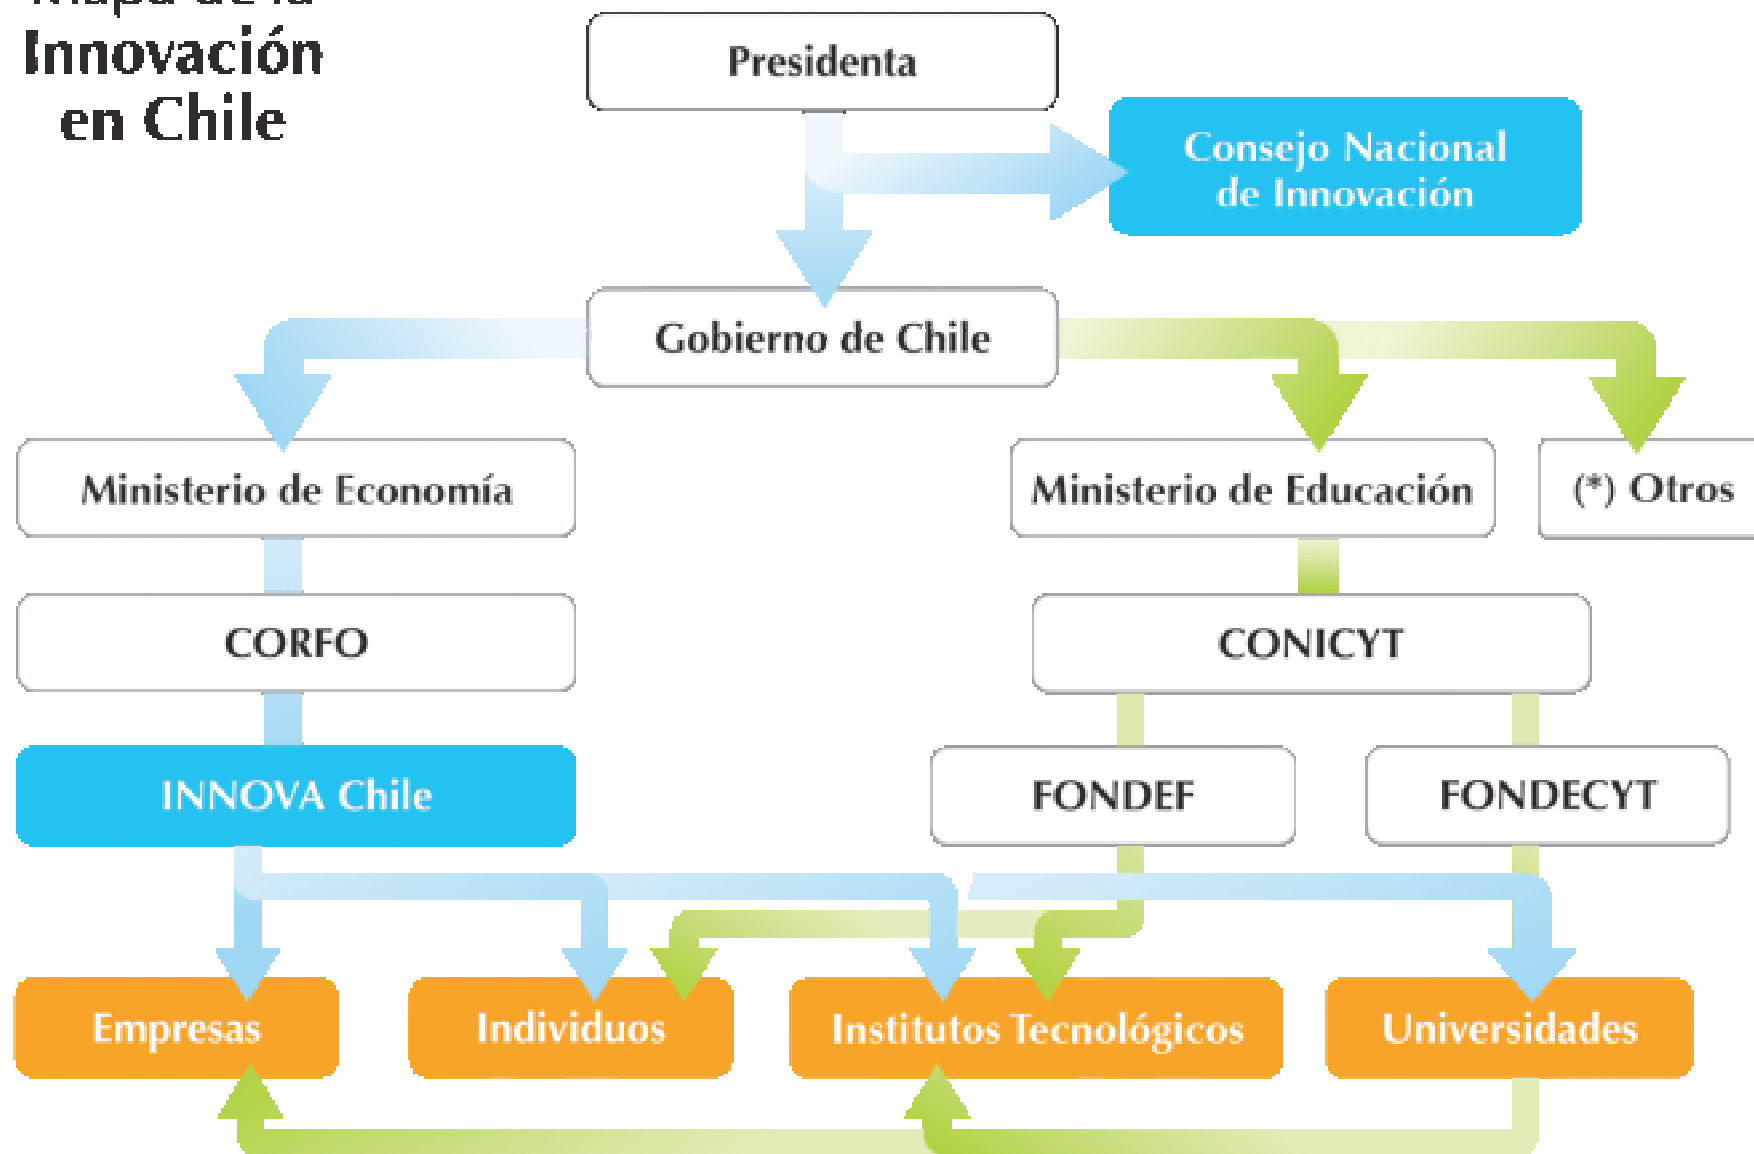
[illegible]
Innovación
en Chile

Presidenta

Consejo Nacional de Innovación

Gobierno de Chile

Ministerio de Economía

Ministerio de Educación

(*) Otros

CORFO

CONICYT

INNOVA Chile

FONDEF

FONDECYT

Empresas

Individuos

Institutos Tecnológicos

Universidades